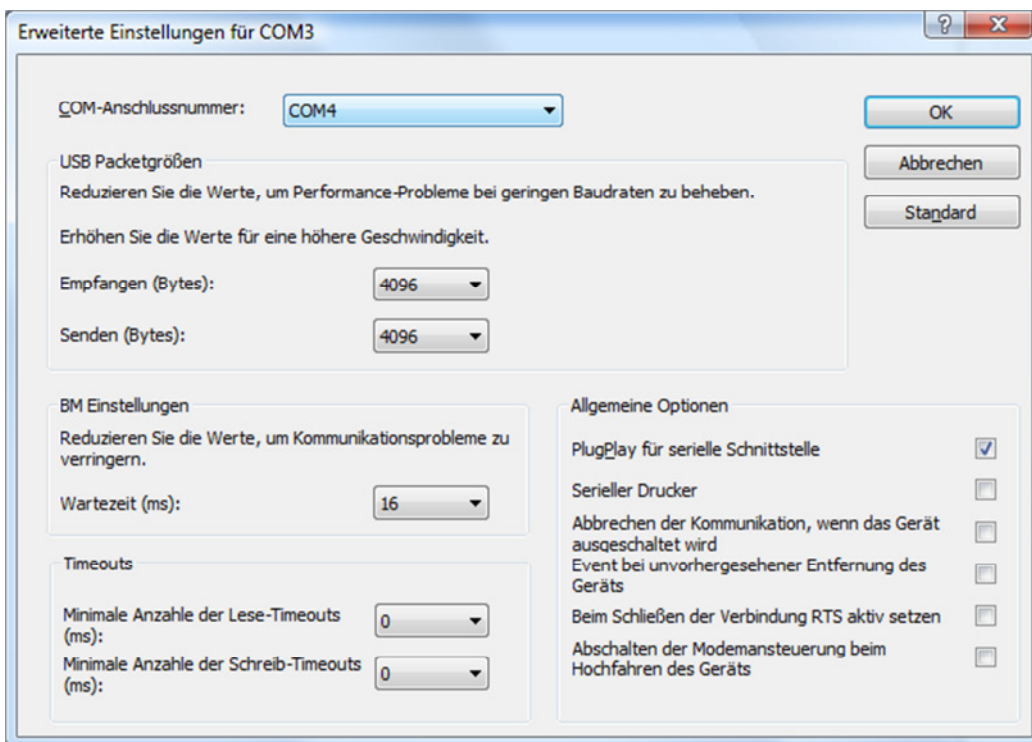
Erweiterte Einstellungen für COM3

?
X

COM-Anschlussnummer: COM4

OK
Abbrechen
Standard

USB Packetgrößen
Reduzieren Sie die Werte, um Performance-Probleme bei geringen Baudraten zu beheben.

Erhöhen Sie die Werte für eine höhere Geschwindigkeit.

Empfangen (Bytes): 4096

Senden (Bytes): 4096

BM Einstellungen
Reduzieren Sie die Werte, um Kommunikationsprobleme zu verringern.

Wartezeit (ms): 16

Timeouts

Minimale Anzahle der Lese-Timeouts (ms): 0
Minimale Anzahle der Schreib-Timeouts (ms): 0

Allgemeine Optionen

PlugPlay für serielle Schnittstelle
Serieller Drucker
Abbrechen der Kommunikation, wenn das Gerät ausgeschaltet wird
Event bei unvorhergesehener Entfernung des Geräts
Beim Schließen der Verbindung RTS aktiv setzen
Abschalten der Modemansteuerung beim Hochfahren des Geräts